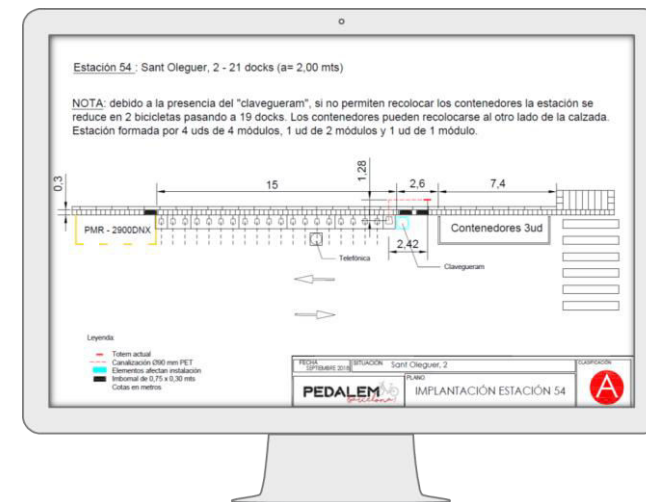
Estación 54 : Sant Oleguer, 2 - 21 docks (a= 2,00 mts)

NOTA: debido a la presencia del "clavegueram", si no permiten recolocar los contenedores la estación se reduce en 2 bicicletas pasando a 19 docks. Los contenedores pueden recolocarse al otro lado de la calzada. Estación formada por 4 uds de 4 módulos, 1 ud de 2 módulos y 1 ud de 1 módulo.

0,3
15
1,28
2,6
7,4
PMR - 2900DNX
Contenedores 3ud
2,42
Telefónica
Clavegueram

Leyenda
Totem actual
Canalización Ø90 mm PET
Elementos afectan instalación
Imbornal de 0,75 x 0,30 mts
Cotas en metros

FECHA SEPTIEMBRE 2018
SITUACIÓN Sant Oleguer, 2
CLASIFICACIÓN
PLANO
PEDALEM Barcelona
IMPLANTACIÓN ESTACIÓN 54
A